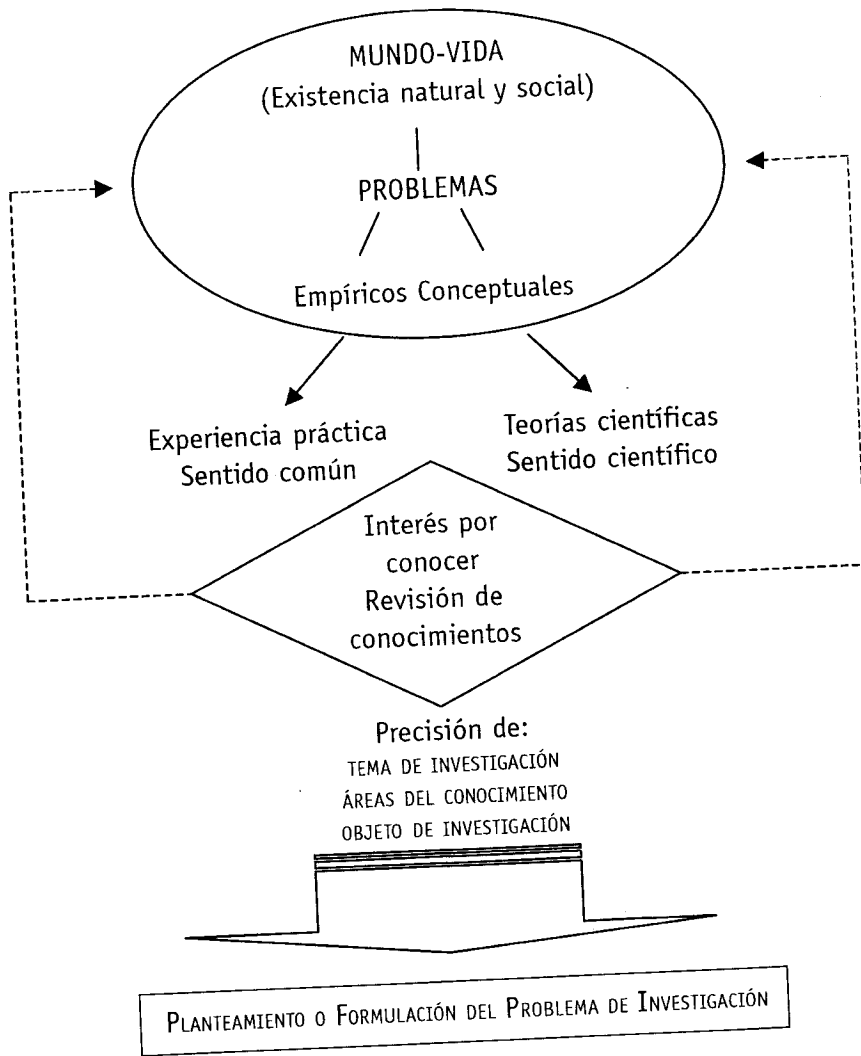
MUNDO-VIDA
(Existencia natural y social)

PROBLEMAS

Empíricos Conceptuales

Experiencia práctica
Sentido común

Teorías científicas
Sentido científico

Interés por conocer
Revisión de conocimientos

Precisión de:
TEMA DE INVESTIGACIÓN
ÁREAS DEL CONOCIMIENTO
OBJETO DE INVESTIGACIÓN

PLANTEAMIENTO O FORMULACIÓN DEL PROBLEMA DE INVESTIGACIÓN